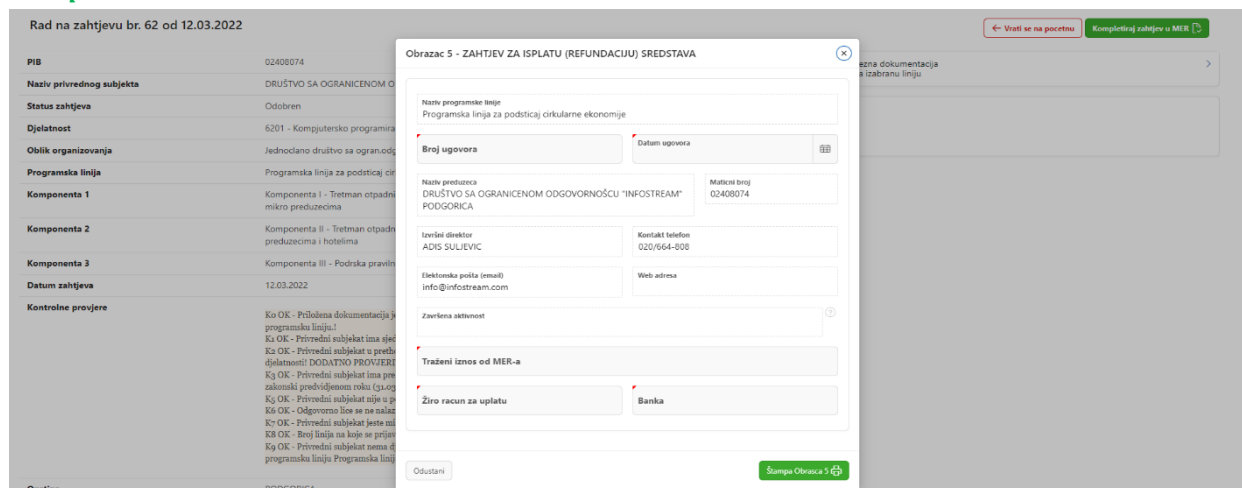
Rad na zahtjevu br. 62 od 12.03.2022

← Vrati se na pocetnu
Kompletiraj zahtjev u MER

| | |
|---|---|
| PIB | 02408074 |
| Naziv privrednog subjekta | DRUŠTVO SA OGRANICENOM O |
| Status zahtjeva | Odobren |
| Djelatnost | 6201 - Kompjutersko programira |
| Oblik organizovanja | Jednoclano društvo sa ogran.odg |
| Programska linija | Programska linija za podsticaj cir |
| Komponenta 1 | Komponenta I - Tretman otpadni mikro preduzecima |
| Komponenta 2 | Komponenta II - Tretman otpadn preduzecima i hotelima |
| Komponenta 3 | Komponenta III - Podrska pravilr |
| Datum zahtjeva | 12.03.2022 |
| Kontrolne provjere | |

K0 OK - Priložena dokumentacija je programsku liniju.!
K1 OK - Privredni subjekat ima sjed
K2 OK - Privredni subjekat u pretho djelatnosti! DODATNO PROVJERI
K3 OK - Privredni subjekat ima pre zakonski predvidjenom roku (31.03
K5 OK - Privredni subjekat nije u p
K6 OK - Odgovorno lice se ne nalaz
K7 OK - Privredni subjekat jeste mi
K8 OK - Broj linija na koje se prijav
K9 OK - Privredni subjekat nema d programsku liniju Programska linij

ezna dokumentacija
a izabranu liniju

Obrazac 5 - ZAHTJEV ZA ISPLATU (REFUNDACIJU) SREDSTAVA

Naziv programske linije
Programska linija za podsticaj cirkularne ekonomije

Broj ugovora

Datum ugovora

Naziv preduzeca
DRUŠTVO SA OGRANICENOM ODGOVORNOŠCU "INFOSTREAM" PODGORICA

Maticni broj
02408074

Izvršni direktor
ADIS SULIEVIC

Kontakt telefon
020/664-808

Elektronska pošta (email)
info@infostream.com

Web adresa

Završena aktivnost

Traženi iznos od MER-a

Žiro racun za uplatu

Banka

Odustani

Štampa Obrasca 5